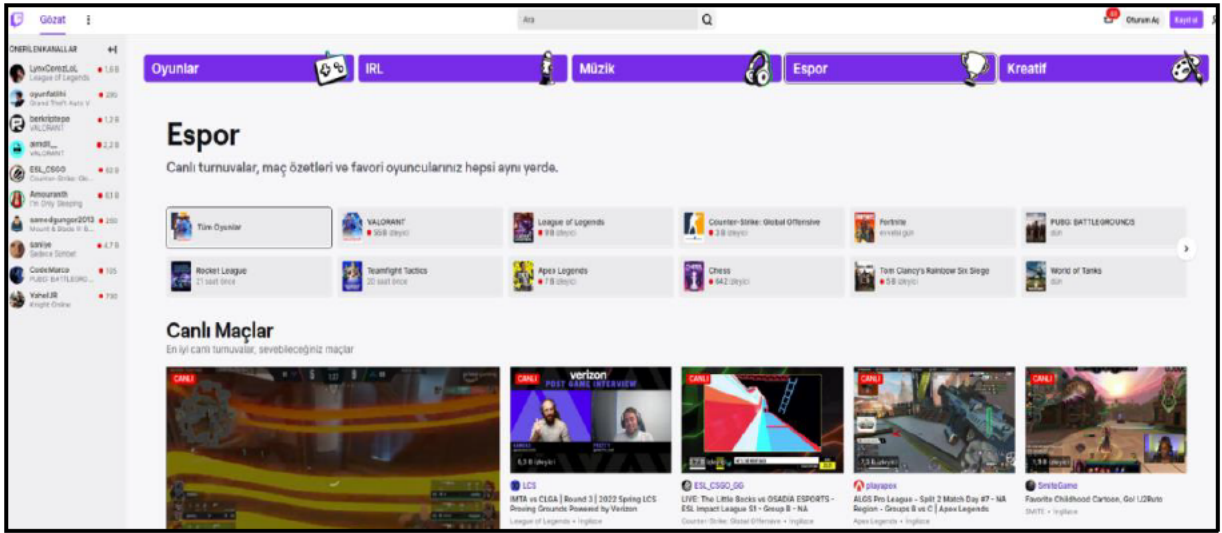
Gözat ⋮

Ara

Oturum Aç Kaydol

ÖNERİLEN KANALLAR

LynxCerezLoL League of Legends 1,6 B
oyunfatihi Grand Theft Auto V 285
berkriptepe VALORANT 1,2 B
ami_ VALORANT 2,2 B
ESL_CSGO Counter-Strike: Gl... 60 B
Amouranth I'm Only Sleeping 53 B
samedgungor2013 Mount & Blade II: B... 250
saniye Sadece Sohbet 4,7 B
CodeMarco PUBG: BATTLEGRO... 105
VahdJR Knight Online 790

Oyunlar IRL Müzik Espor Kreatif

Espor

Canlı turnuvalar, maç özetleri ve favori oyuncularınız hepsi aynı yerde.

Tüm Oyunlar
VALORANT 59 B izleyici
League of Legends 9 B izleyici
Counter-Strike: Global Offensive 3 B izleyici
Fortnite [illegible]
PUBG: BATTLEGROUNDS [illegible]
Rocket League 21 saat önce
Teamfight Tactics 20 saat önce
Apex Legends 7 B izleyici
Chess 842 izleyici
Tom Clancy's Rainbow Six Siege 5 B izleyici
World of Tanks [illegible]

Canlı Maçlar

En iyi canlı turnuvalar, sevebileceğiniz maçlar

CANLI
CANLI verizon POST GAME INTERVIEW 6,3 B izleyici
CANLI
CANLI 7,9 B izleyici
CANLI 1,9 B izleyici

LCS
IMTA vs CLGA | Round 3 | 2022 Spring LCS Proving Grounds Powered by Verizon
League of Legends • İngilizce

ESL_CSGO_GG
LIVE: The Little Bucks vs OSADIA ESPORTS - ESL Impact League S1 - Group B - NA
Counter-Strike: Global Offensive • İngilizce

playapex
ALGS Pro League - Split 2 Match Day #7 - NA Region - Groups B vs C | Apex Legends
Apex Legends • İngilizce

SmiteGame
Favorite Childhood Cartoon, Go! U2Ruto
SMITE • İngilizce